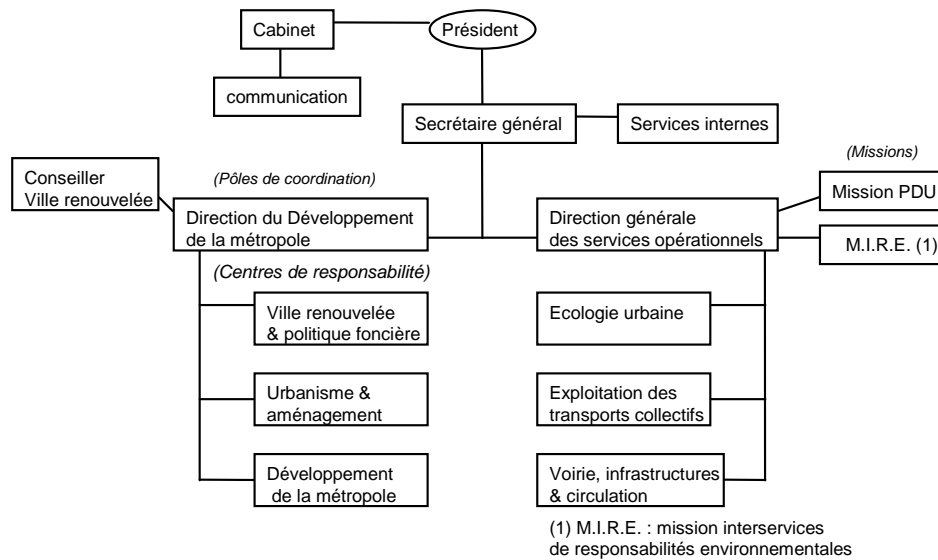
Cabinet

Président

communication

Secrétaire général

Services internes

(Missions)

Conseiller Ville renouvelée

(Pôles de coordination)

Direction du Développement de la métropole

Direction générale des services opérationnels

Mission PDU

M.I.R.E. (1)

(Centres de responsabilité)

Ville renouvelée & politique foncière

Urbanisme & aménagement

Développement de la métropole

Ecologie urbaine

Exploitation des transports collectifs

Voirie, infrastructures & circulation

(1) M.I.R.E. : mission interservices de responsabilités environnementales